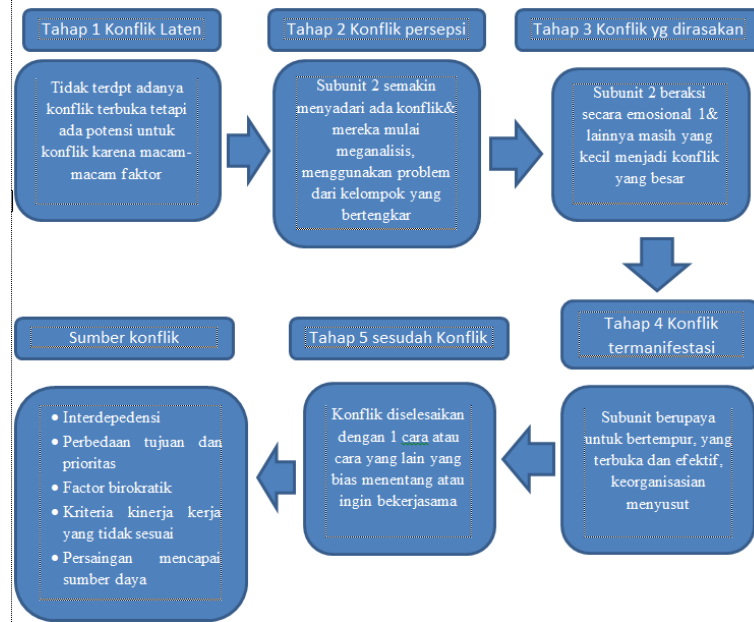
Tahap 1 Konflik Laten

Tidak terdpt adanya konflik terbuka tetapi ada potensi untuk konflik karena macam-macam faktor

Tahap 2 Konflik persepsi

Subunit 2 semakin menyadari ada konflik& mereka mulai meganalisis, menggunakan problem dari kelompok yang bertengkar

Tahap 3 Konflik yg dirasakan

Subunit 2 beraksi secara emosional 1& lainnya masih yang kecil menjadi konflik yang besar

Tahap 4 Konflik termanifestasi

Subunit berupaya untuk bertempur, yang terbuka dan efektif, keorganisasian menyusut

Tahap 5 sesudah Konflik

Konflik diselesaikan dengan 1 cara atau cara yang lain yang bias menentang atau ingin bekerjasama

Sumber konflik

- Interdepedensi
- Perbedaan tujuan dan prioritas
- Factor birokratik
- Kriteria kinerja kerja yang tidak sesuai
- Persaingan mencapai sumber daya